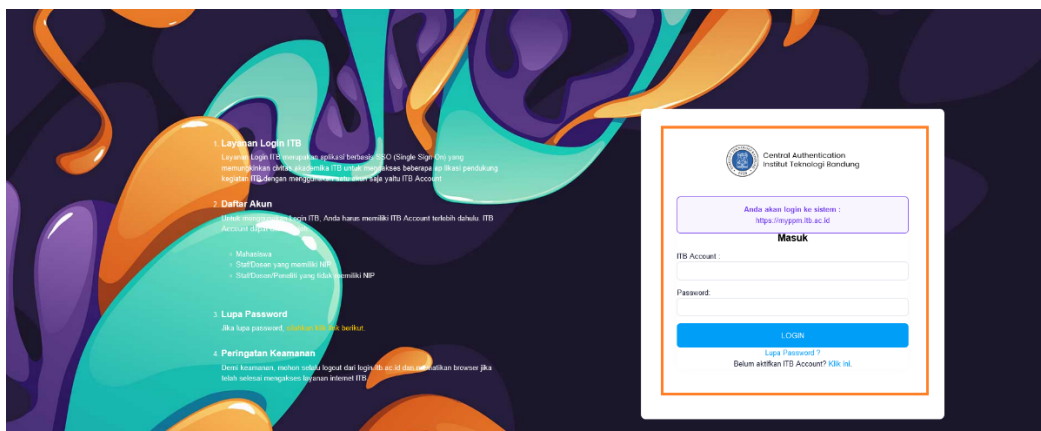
1. Layanan Login ITB

Layanan Login ITB merupakan aplikasi berbasis SSO (Single Sign On) yang memungkinkan civitas akademika ITB untuk mengakses beberapa aplikasi pendukung kegiatan ITB dengan menggunakan satu akun saja yaitu ITB Account.

2. Daftar Akun

Untuk menggunakan Login ITB, Anda harus memiliki ITB Account terlebih dahulu. ITB Account dapat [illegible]

◦ Mahasiswa
◦ Staf/Dosen yang memiliki NIP
◦ Staf/Dosen/Peneliti yang tidak memiliki NIP

3. Lupa Password

Jika lupa password, silahkan klik link berikut.

4. Peringatan Keamanan

Demi keamanan, mohon selalu logout dari login.itb.ac.id dan tutup/matikan browser jika telah selesai mengakses layanan internet ITB.

Central Authentication
Institut Teknologi Bandung

Anda akan login ke sistem :
https://myppm.itb.ac.id

Masuk

ITB Account :

Password:

LOGIN

Lupa Password ?

Belum aktifkan ITB Account? Klik ini.